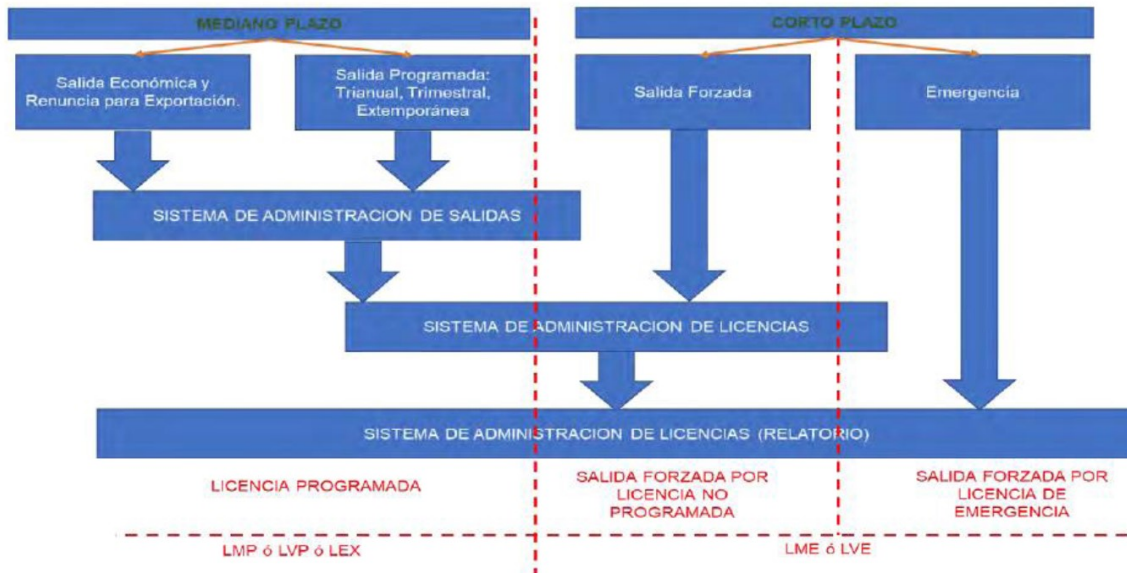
MEDIANO PLAZO

CORTO PLAZO

Salida Económica y Renuncia para Exportación.

Salida Programada: Trianual, Trimestral, Extemporánea

Salida Forzada

Emergencia

SISTEMA DE ADMINISTRACION DE SALIDAS

SISTEMA DE ADMINISTRACION DE LICENCIAS

SISTEMA DE ADMINISTRACION DE LICENCIAS (RELATORIO)

LICENCIA PROGRAMADA

SALIDA FORZADA POR LICENCIA NO PROGRAMADA

SALIDA FORZADA POR LICENCIA DE EMERGENCIA

LMP ó LVP ó LEX

LME ó LVE